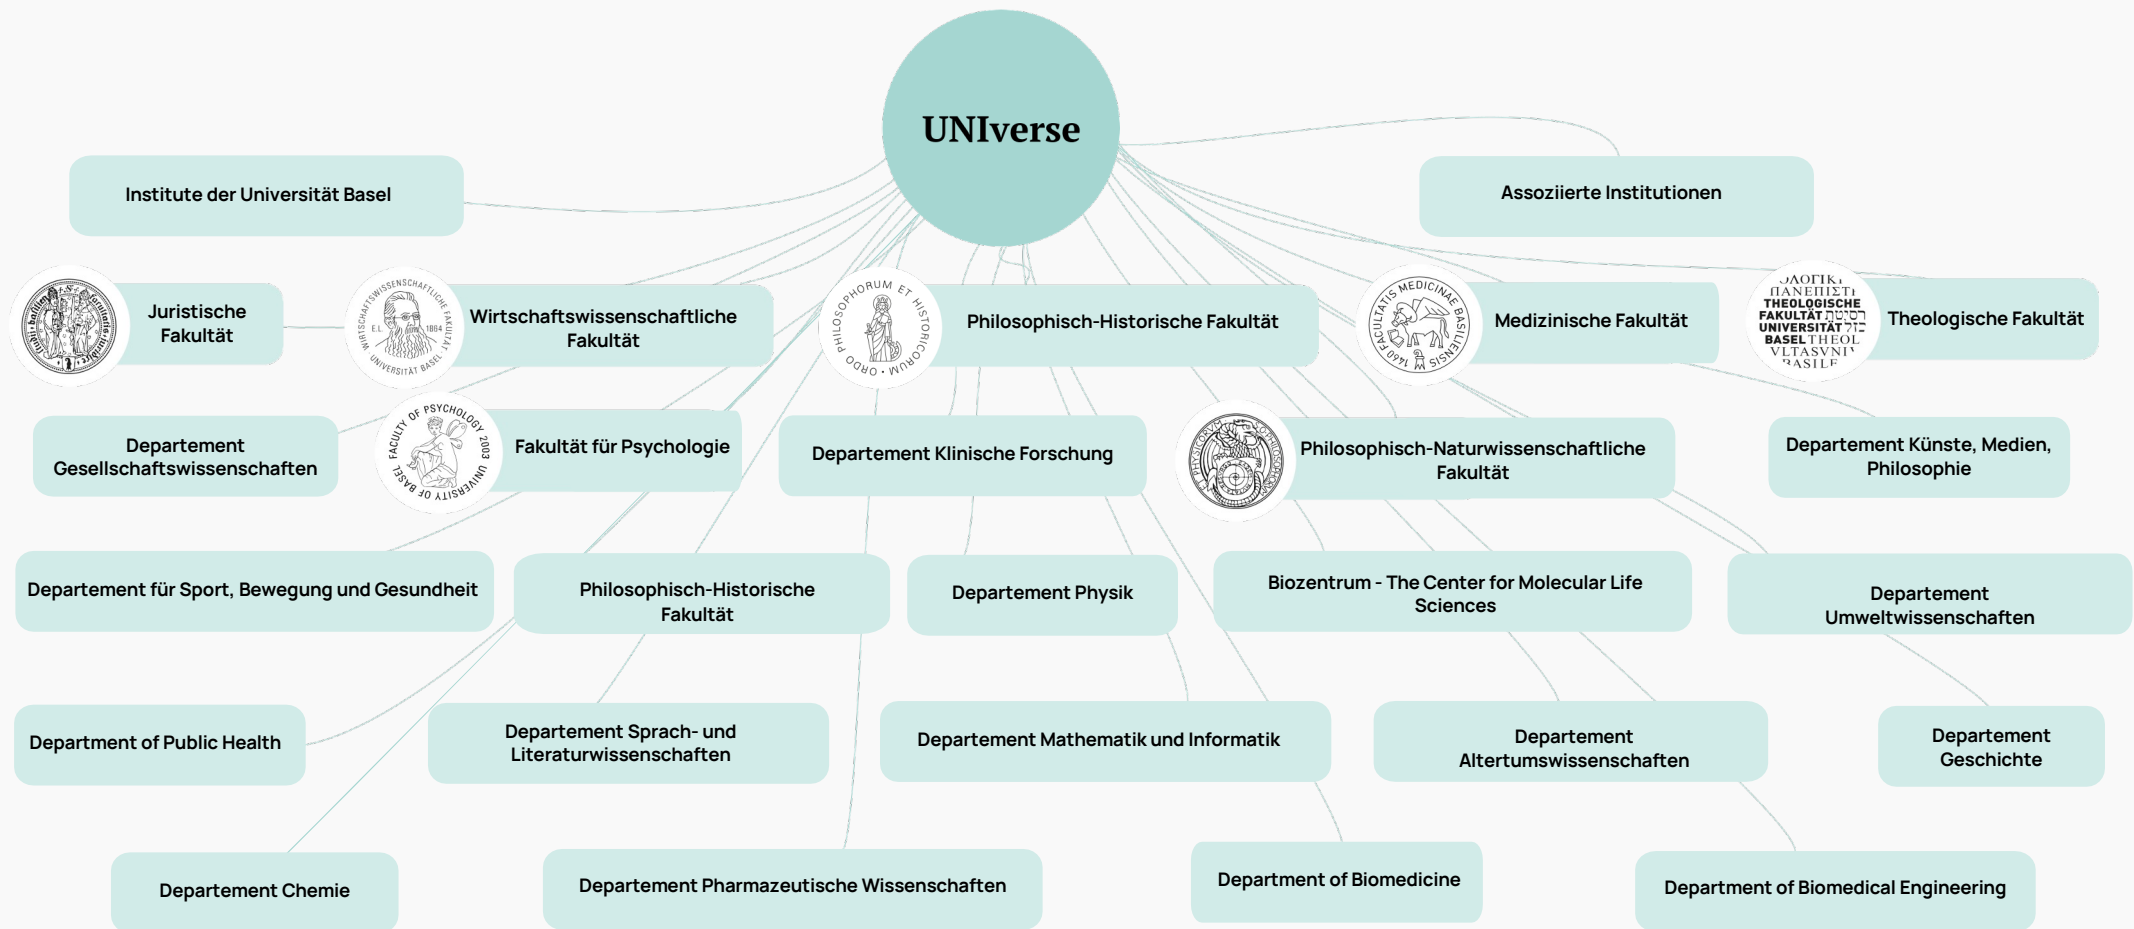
UNIverse

Institute der Universität Basel

Assoziierte Institutionen

Juristische Fakultät

WIRTSCHAFTSWISSENSCHAFTLICHE FAKULTÄT UNIVERSITÄT BASEL E.L. 1884

Wirtschaftswissenschaftliche Fakultät

PHILOSOPHORUM ET HISTORICORUM ORDO

Philosophisch-Historische Fakultät

FACULTATIS MEDICINAE BASILIENSIS 1460

Medizinische Fakultät

THEOLOGISCHE FAKULTÄT UNIVERSITÄT BASEL

Theologische Fakultät

Departement Gesellschaftswissenschaften

FACULTY OF PSYCHOLOGY 2003 UNIVERSITY OF BASEL

Fakultät für Psychologie

Departement Klinische Forschung

Philosophisch-Naturwissenschaftliche Fakultät

Departement Künste, Medien, Philosophie

Departement für Sport, Bewegung und Gesundheit

Philosophisch-Historische Fakultät

Departement Physik

Biozentrum - The Center for Molecular Life Sciences

Departement Umweltwissenschaften

Department of Public Health

Departement Sprach- und Literaturwissenschaften

Departement Mathematik und Informatik

Departement Altertumswissenschaften

Departement Geschichte

Departement Chemie

Departement Pharmazeutische Wissenschaften

Department of Biomedicine

Department of Biomedical Engineering